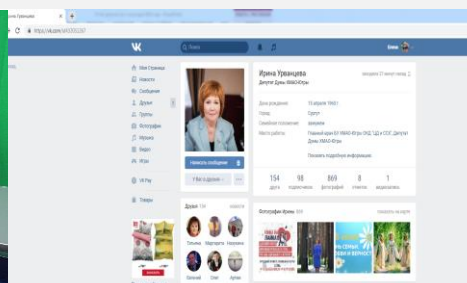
Ирина Уразцева
https://vk.com/id

Поиск

Моя Страница
Новости
Сообщения
Друзья
Группы
Фотографии
Музыка
Видео
Игры
VK Pay
Товары

Ирина Уразцева
Депутат Думы ХМАО-Югры

День рождения: 10 апреля 1960 г.
Город: Сургут
Семейное положение: замужем
Место работы: Главный врач БУ ХМАО-Югры ОКД "ЦД и ССХ", Депутат Думы ХМАО-Югры

Показать подробную информацию

| 154 | 98 | 869 | 8 | 1 |
|---|---|---|---|---|
| друга | подписчиков | фотографий | отметок | видеозапись |

Написать сообщение
У вас в друзьях

Друзья 154

Татьяна Маргарита Наталья
Евгений Олег Артем

Фотографии Ирины 869